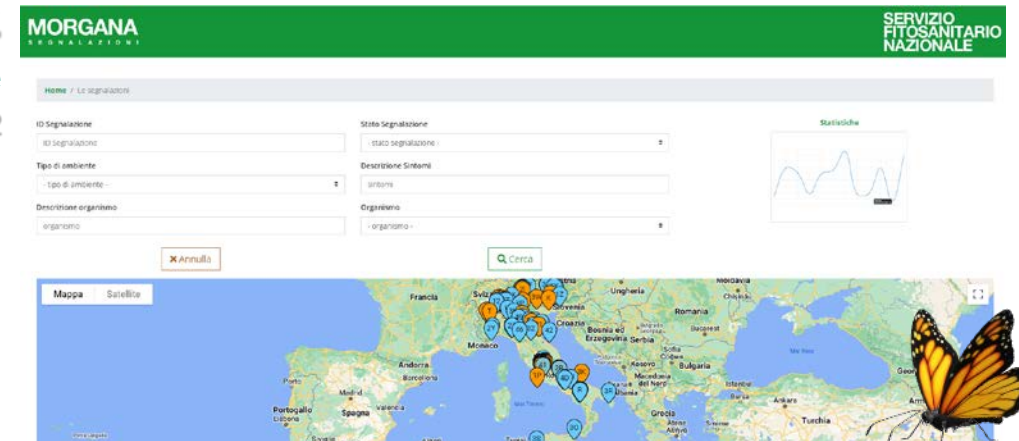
MORGANA
SEGNALAZIONI

SERVIZIO FITOSANITARIO NAZIONALE

Home / Le segnalazioni

ID Segnalazione
ID Segnalazione

Stato Segnalazione
- stato segnalazione -

Statistiche

Tipo di ambiente
- tipo di ambiente -

Descrizione Sintomi
sintomi

Descrizione organismo
organismo

Organismo
- organismo -

✖ Annulla

Cerca

Mappa Satellite

Francia
Svizzera
Ungheria
Moldavia
Chișinău
Slovenia
Romania
Croazia
Bosnia ed Erzegovina
Serbia
Bucarest
Monaco
Andorra
Barcellona
Sofia
Bulgaria
Kosovo
Macedonia del Nord
Porto
Madrid
Istanbul
Portogallo
Lisbona
Spagna
Valencia
Grecia
Ankara
Turchia
Atene
Mar Nero
Mar Tirreno